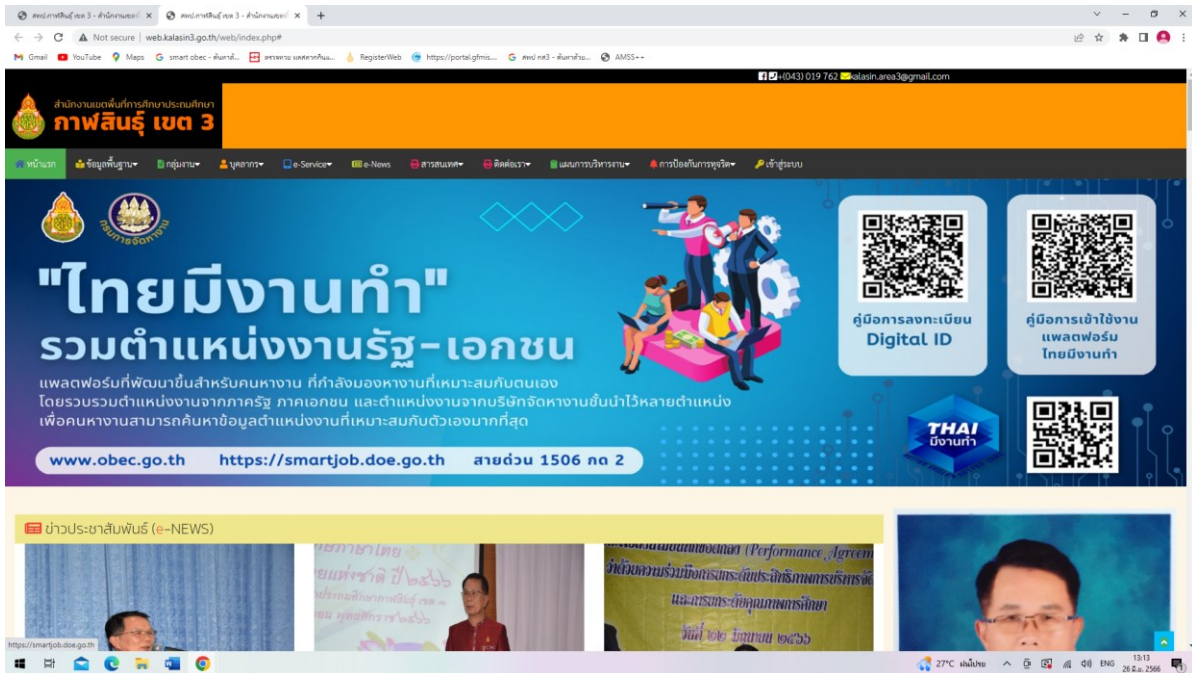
สพป.กาฬสินธุ์ เขต 3 - สำนักงานเขต × สพป.กาฬสินธุ์ เขต 3 - สำนักงานเขต × +

Not secure | web.kalasin3.go.th/web/index.php#

Gmail YouTube Maps smart obec - ค้นหาด้... ตรวจสอบ ผลสลากกินแ... RegisterWeb https://portal.gfmis... สพป กส3 - ค้นหาด้วย... AMSS++

(043) 019 762 kalasin.area3@gmail.com

สำนักงานเขตพื้นที่การศึกษาประถมศึกษา
กาฬสินธุ์ เขต 3

หน้าแรก ข้อมูลพื้นฐาน กลุ่มงาน บุคลากร e-Service e-News สารสนเทศ ติดต่อเรา แผนการบริหารงาน การป้องกันการทุจริต เข้าสู่ระบบ

กรมการจัดหางาน

"ไทยมีงานทำ"
รวมตำแหน่งงานรัฐ-เอกชน

แพลตฟอร์มที่พัฒนาขึ้นสำหรับคนหางาน ที่กำลังมองหางานที่เหมาะสมกับตนเอง โดยรวบรวมตำแหน่งงานจากภาครัฐ ภาคเอกชน และตำแหน่งงานจากบริษัทจัดหางานชั้นนำไว้หลายตำแหน่ง เพื่อคนหางานสามารถค้นหาข้อมูลตำแหน่งงานที่เหมาะสมกับตัวเองมากที่สุด

คู่มือการลงทะเบียน Digital ID

คู่มือการเข้าใช้งานแพลตฟอร์มไทยมีงานทำ

THAI มีงานทำ

www.obec.go.th https://smartjob.doe.go.th สายด่วน 1506 กด 2

ข่าวประชาสัมพันธ์ (e-NEWS)

ภาษาไทย
แห่งชาติ ปี ๒๕๖๖

(Performance Agreement)
ว่าด้วยความร่วมมือการประเมินประสิทธิภาพการบริหาร
และการยกระดับคุณภาพการศึกษา
วันที่ ๒๖ มิถุนายน ๒๕๖๖

https://smartjob.doe.go.th

27°C ฝนโปรย ENG 13:13 26 มิ.ย. 2566